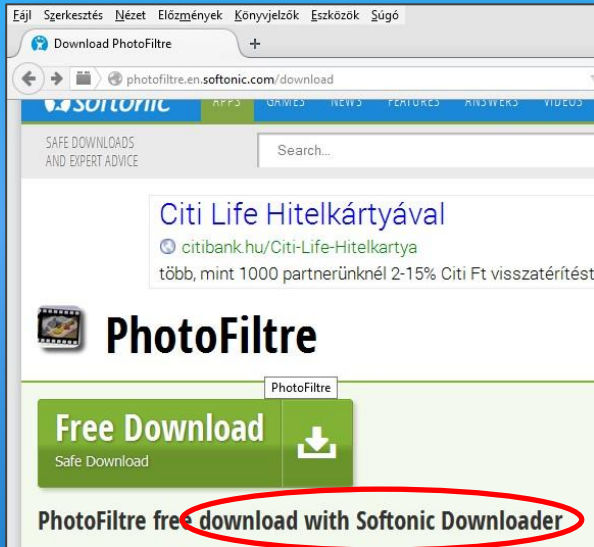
Fájl Szerkesztés Nézet Előzmények Könyvjelzők Eszközök Súgó

Download PhotoFiltre

+

photofiltre.en.softonic.com/download

Softonic APPS GAMES NEWS FEATURES ANSWERS VIDEOS

SAFE DOWNLOADS AND EXPERT ADVICE

Search...

Citi Life Hitelkártyával

citibank.hu/Citi-Life-Hitelkartya

több, mint 1000 partnerünknél 2-15% Citi Ft visszatérítést

PhotoFiltre

PhotoFiltre

Free Download

Safe Download

PhotoFiltre free download with Softonic Downloader